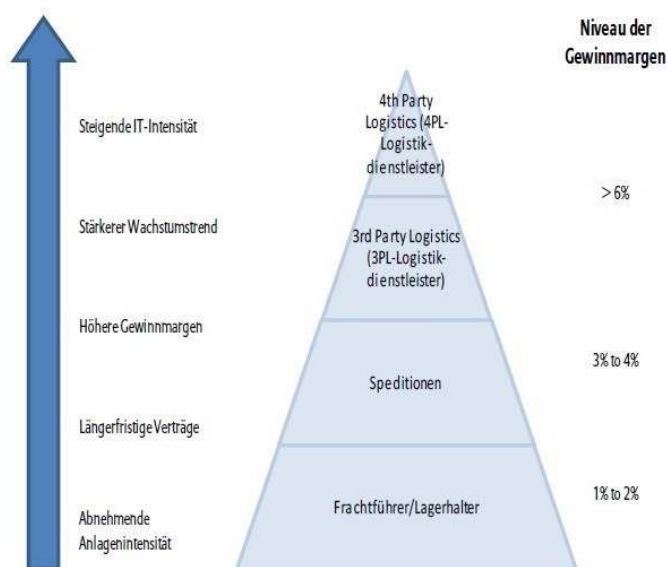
Niveau der Gewinnmargen

Steigende IT-Intensität

Stärkerer Wachstumstrend

Höhere Gewinnmargen

Längerfristige Verträge

Abnehmende Anlagenintensität

4th Party Logistics (4PL-Logistikdienstleister)

3rd Party Logistics (3PL-Logistikdienstleister)

Speditionen

Frachtführer/Lagerhalter

> 6%

3% to 4%

1% to 2%